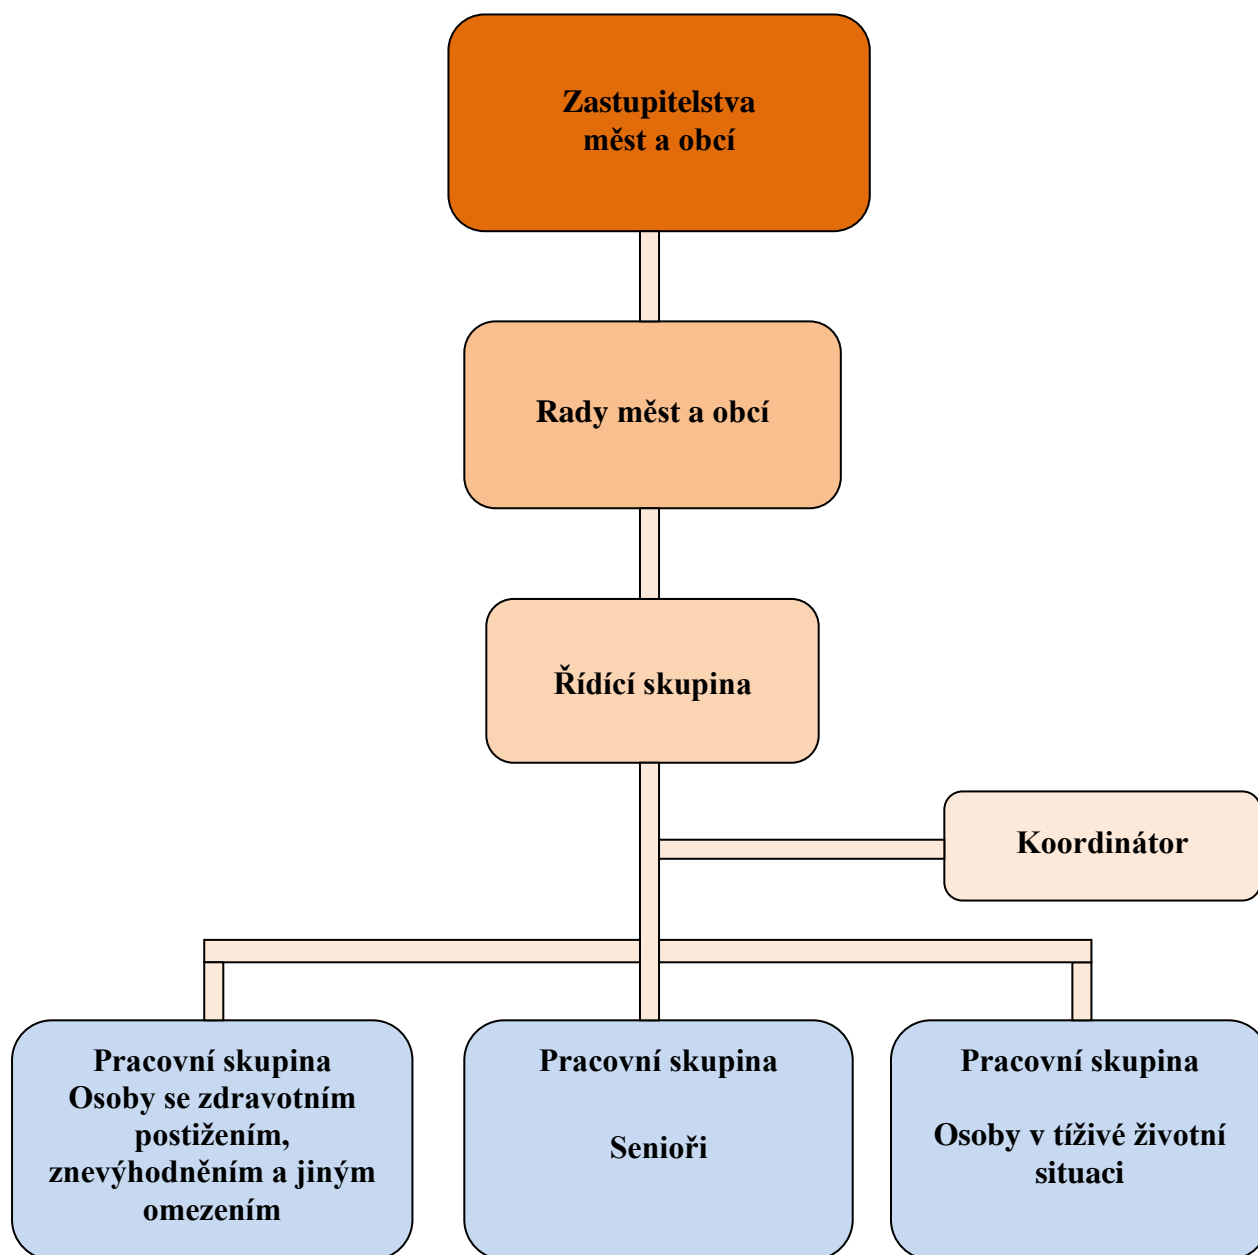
Zastupitelstva měst a obcí

Rady měst a obcí

Řídící skupina

Koordinátor

Pracovní skupina
Osoby se zdravotním postižením, znevýhodněním a jiným omezením

Pracovní skupina

Senioři

Pracovní skupina

Osoby v tíživé životní situaci